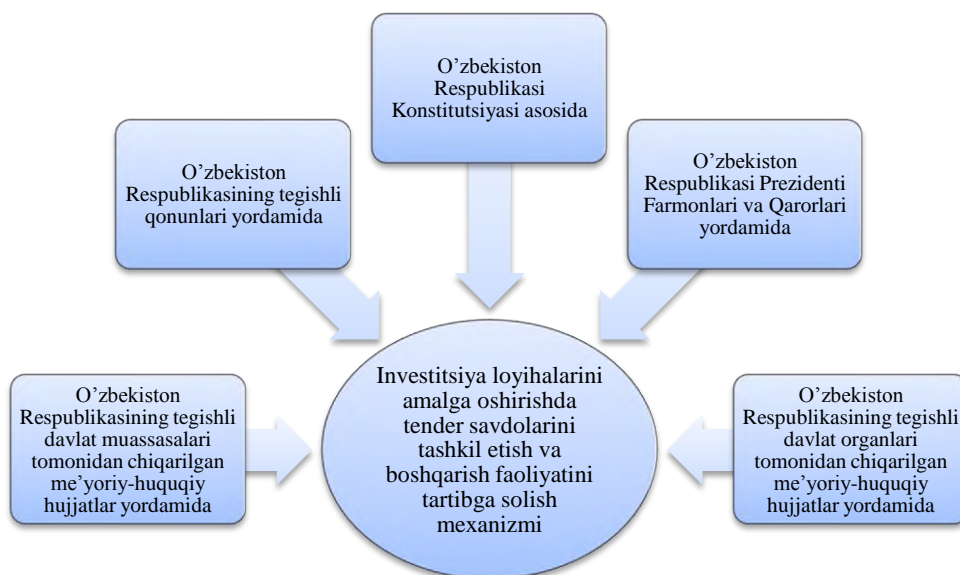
O’zbekiston Respublikasi Konstitutsiyasi asosida

O’zbekiston Respublikasining tegishli qonunlari yordamida

O’zbekiston Respublikasi Prezidenti Farmonlari va Qarorlari yordamida

O’zbekiston Respublikasining tegishli davlat muassasalari tomonidan chiqarilgan me’yoriy-huquqiy hujjatlar yordamida

Investitsiya loyihalarini amalga oshirishda tender savdolarini tashkil etish va boshqarish faoliyatini tartibga solish mexanizmi

O’zbekiston Respublikasining tegishli davlat organlari tomonidan chiqarilgan me’yoriy-huquqiy hujjatlar yordamida